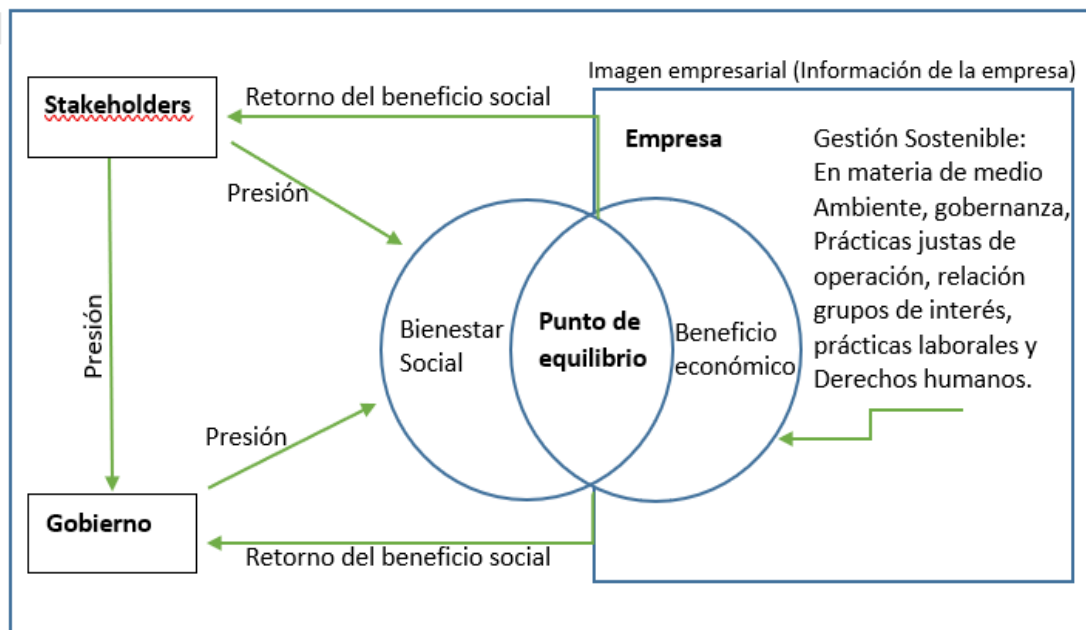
Imagen empresarial (Información de la empresa)

Stakeholders

Retorno del beneficio social

Empresa

Gestión Sostenible: En materia de medio Ambiente, gobernanza, Prácticas justas de operación, relación grupos de interés, prácticas laborales y Derechos humanos.

Presión

Presión

Bienestar Social

Punto de equilibrio

Beneficio económico

Presión

Gobierno

Retorno del beneficio social